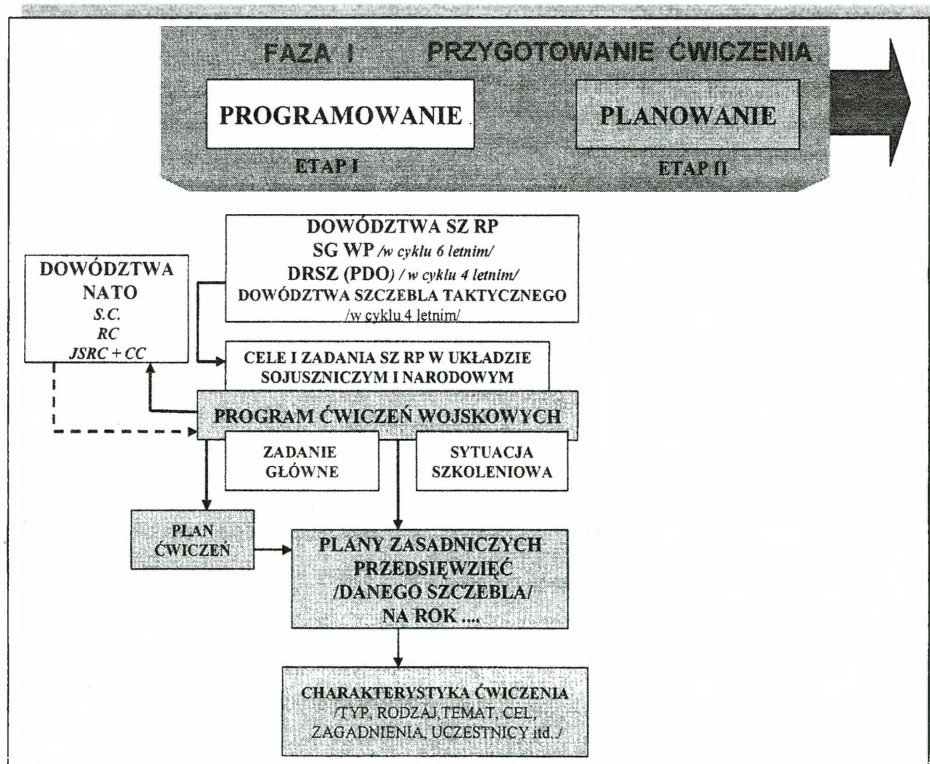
FAZA I PRZYGOTOWANIE ĆWICZENIA

PROGRAMOWANIE

ETAP I

PLANOWANIE

ETAP II

DOWÓDZTWA SZ RP
SG WP /w cyklu 6 letnim/
DRSZ (PDO) / w cyklu 4 letnim/
DOWÓDZTWA SZCZEBLA TAKTYCZNEGO /w cyklu 4 letnim/

DOWÓDZTWA NATO
S.C.
RC
JSRC + CC

CELE I ZADANIA SZ RP W UKŁADZIE SOJUSZNICZYM I NARODOWYM

PROGRAM ĆWICZEŃ WOJSKOWYCH

ZADANIE GŁÓWNE

SYTUACJA SZKOLENIOWA

PLAN ĆWICZEŃ

PLANY ZASADNICZYCH PRZEDSIĘWZIĘĆ /DANEGO SZCZEBLA/ NA ROK ....

CHARAKTERYSTYKA ĆWICZENIA /TYP, RODZAJ TEMAT, CEL, ZAGADNIENIA, UCZESTNICY itd../